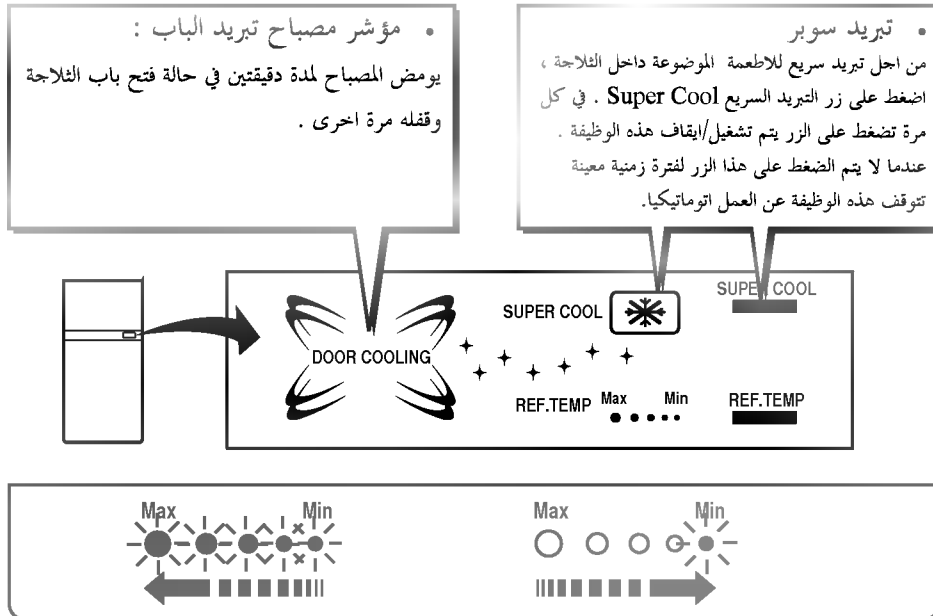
• تبريد سوبر
من اجل تبريد سريع للاطعمة الموضوعة داخل الثلاجة ، اضغط على زر التبريد السريع Super Cool . في كل مرة تضغط على الزر يتم تشغيل/ايقاف هذه الوظيفة . عندما لا يتم الضغط على هذا الزر لفترة زمنية معينة تتوقف هذه الوظيفة عن العمل اتوماتيكيا.

• مؤشر مصباح تبريد الباب :
يومض المصباح لمدة دقيقتين في حالة فتح باب الثلاجة وقفله مرة اخرى .

DOOR COOLING

SUPER COOL

REF.TEMP Max Min

SUPER COOL

REF.TEMP

Max Min

Max Min